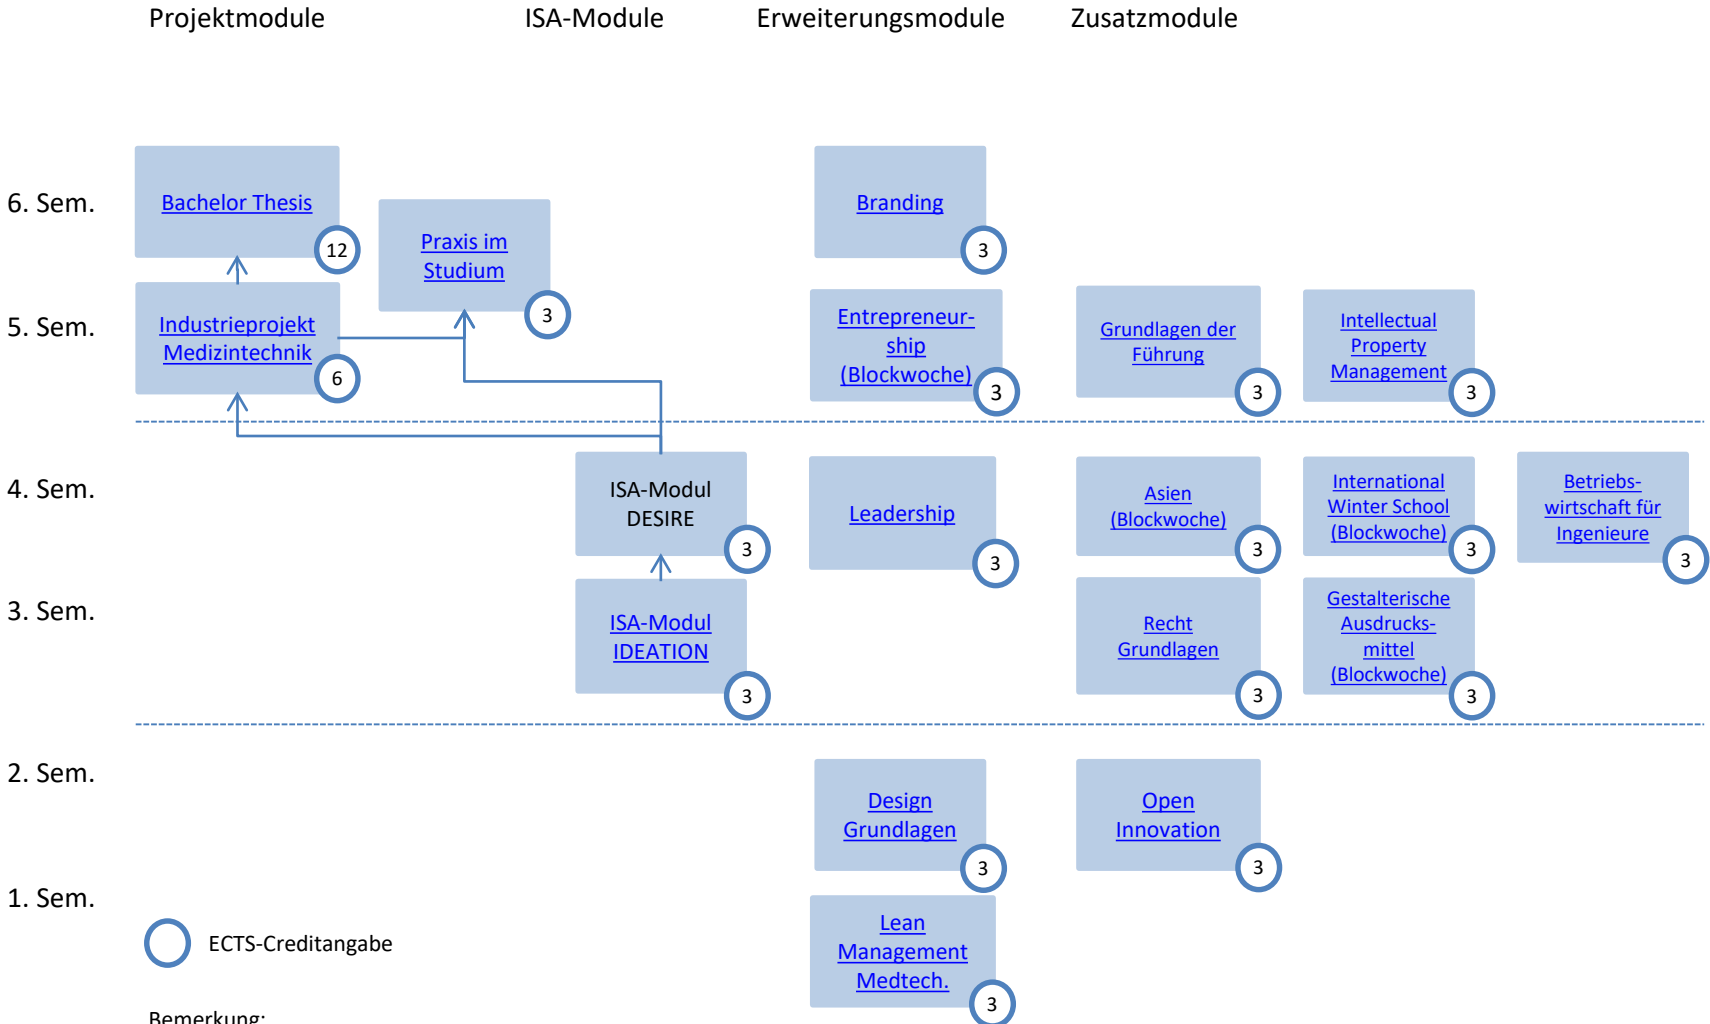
Projektmodule ISA-Module Erweiterungsmodule Zusatzmodule

6. Sem.

Bachelor Thesis 12

Praxis im Studium 3

Branding 3

5. Sem.

Industrieprojekt Medizintechnik 6

Entrepreneurship (Blockwoche) 3

Grundlagen der Führung 3

Intellectual Property Management 3

4. Sem.

ISA-Modul DESIRE 3

Leadership 3

Asien (Blockwoche) 3

International Winter School (Blockwoche) 3

Betriebswirtschaft für Ingenieure 3

3. Sem.

ISA-Modul IDEATION 3

Recht Grundlagen 3

Gestalterische Ausdrucksmittel (Blockwoche) 3

2. Sem.

Design Grundlagen 3

Open Innovation 3

1. Sem.

Lean Management Medtech. 3

ECTS-Creditangabe

Bemerkung: